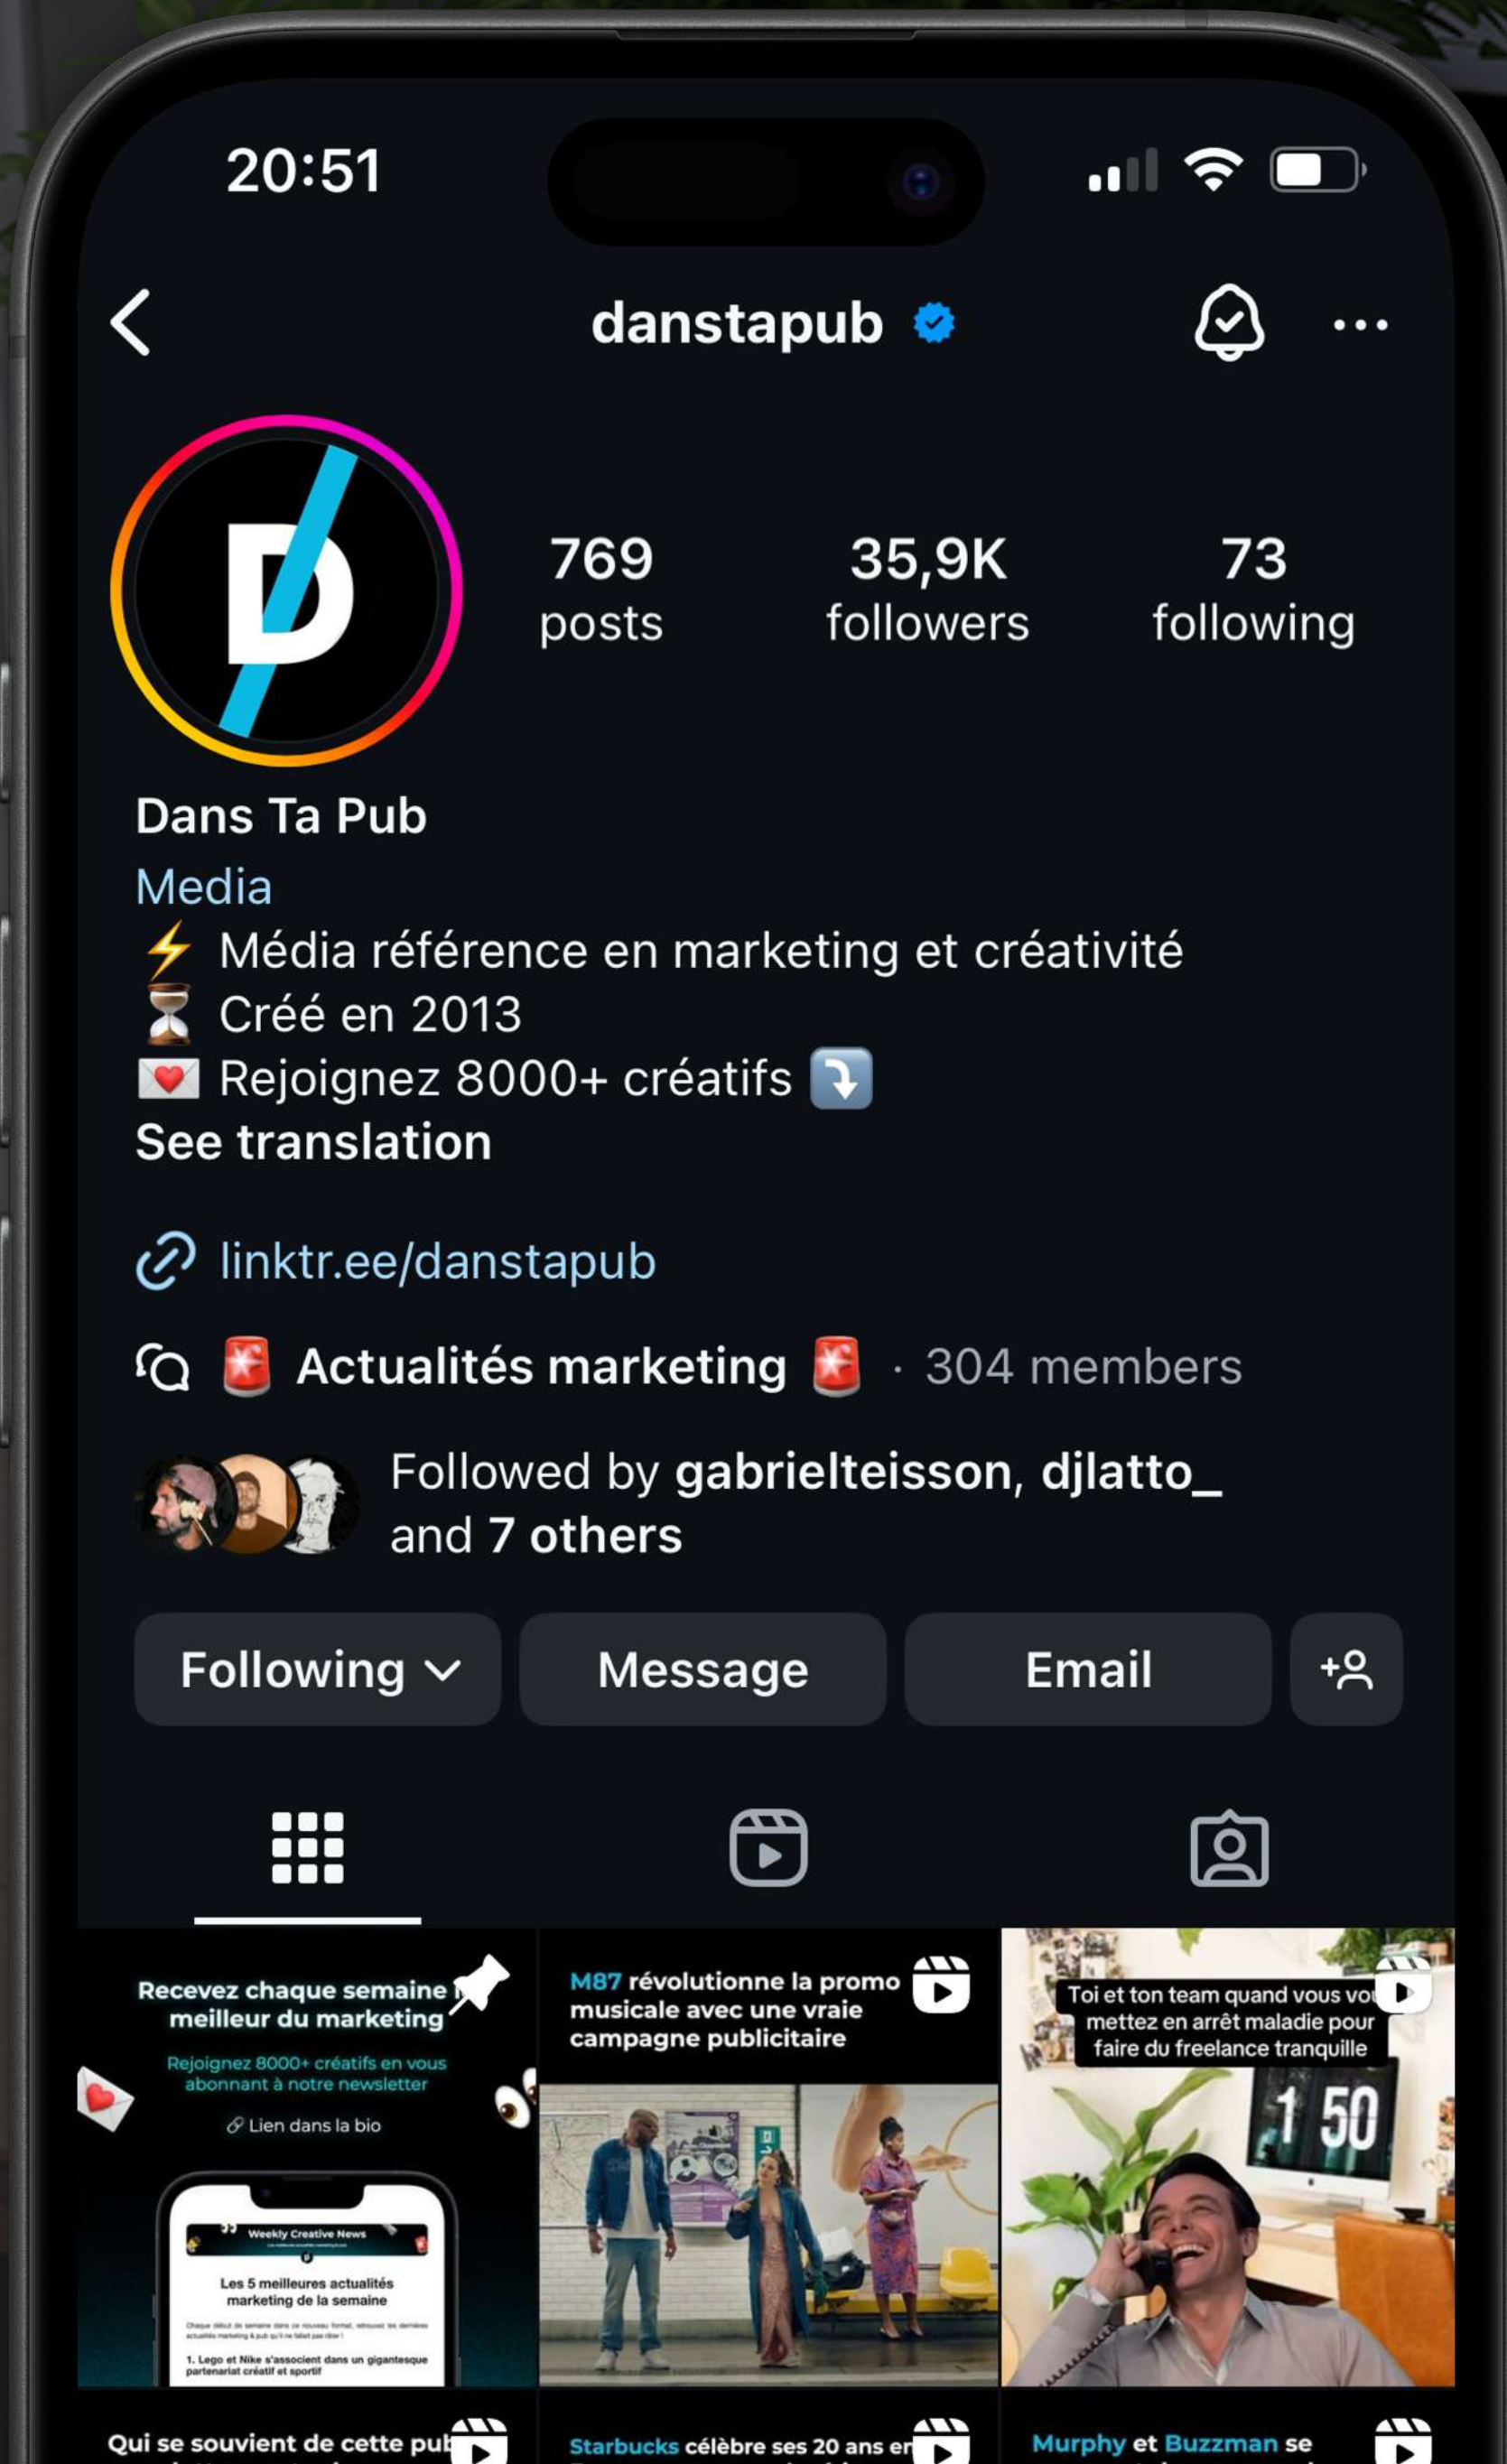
20:51

danstapub

769 posts
35,9K followers
73 following

Dans Ta Pub
Media
⚡ Média référence en marketing et créativité
⏳ Créé en 2013
💌 Rejoignez 8000+ créatifs ⤵️
See translation

linktr.ee/danstapub

🚨 Actualités marketing 🚨 · 304 members

Followed by gabrielteisson, djlatto_ and 7 others

Following
Message
Email

Recevez chaque semaine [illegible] meilleur du marketing
Rejoignez 8000+ créatifs en vous abonnant à notre newsletter
Lien dans la bio
Weekly Creative News
Les 5 meilleures actualités marketing de la semaine
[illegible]
1. Lego et Nike s'associent dans un gigantesque partenariat créatif et sportif

M87 révolutionne la promo musicale avec une vraie campagne publicitaire

Toi et ton team quand vous vo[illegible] mettez en arrêt maladie pour faire du freelance tranquille
1 50

Qui se souvient de cette pu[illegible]
Starbucks célèbre ses 20 ans e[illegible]
Murphy et Buzzman se